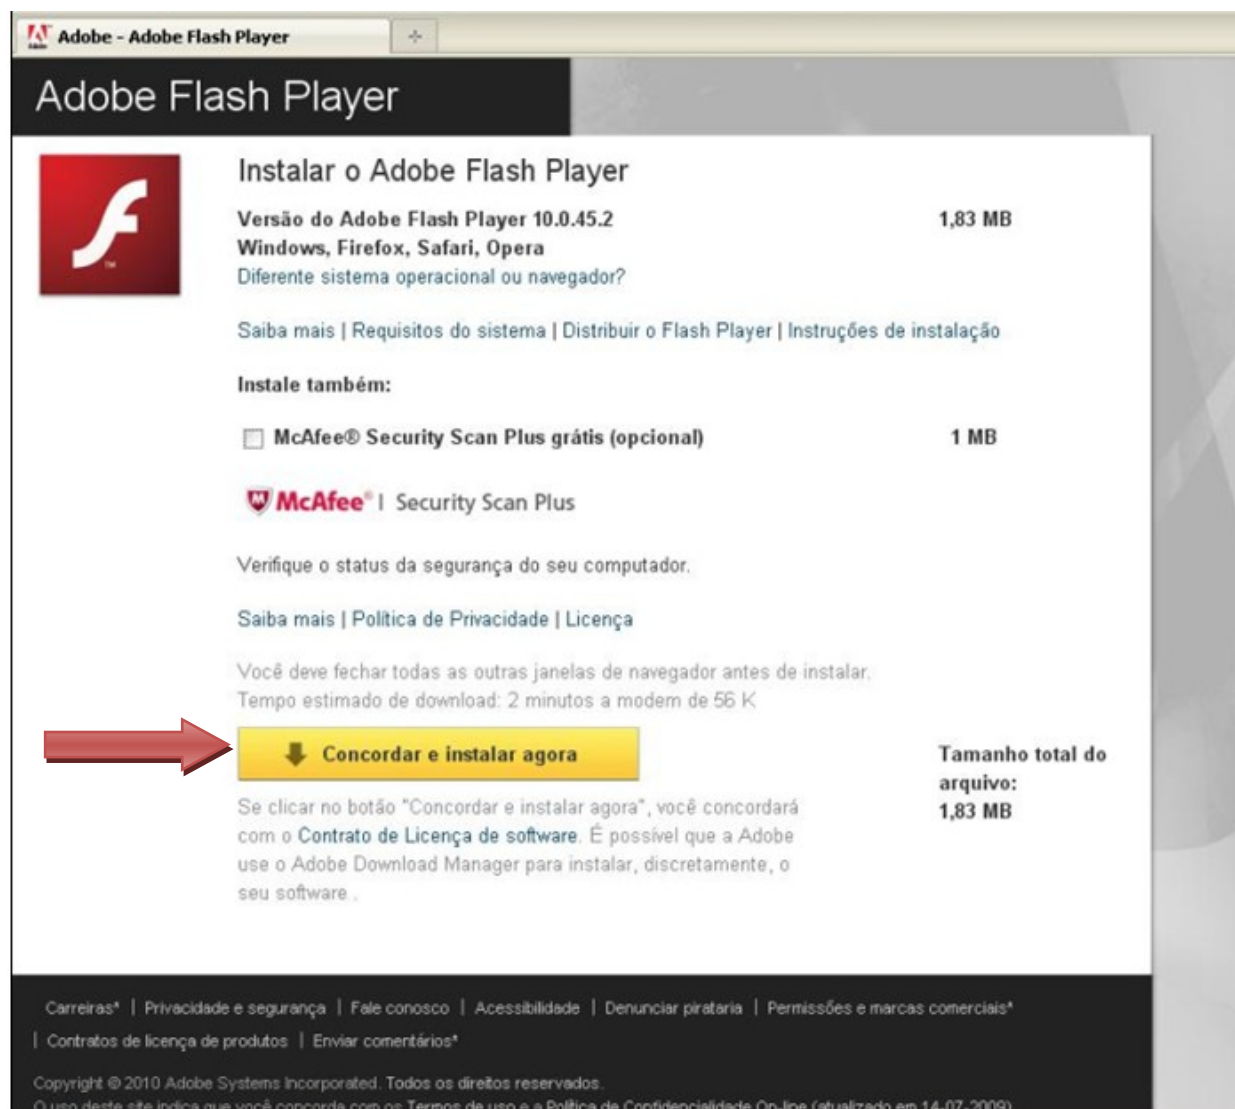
Adobe - Adobe Flash Player

Adobe Flash Player

Instalar o Adobe Flash Player

Versão do Adobe Flash Player 10.0.45.2 1,83 MB
Windows, Firefox, Safari, Opera
Diferente sistema operacional ou navegador?

Saiba mais | Requisitos do sistema | Distribuir o Flash Player | Instruções de instalação

Instale também:

McAfee® Security Scan Plus grátis (opcional) 1 MB

McAfee® | Security Scan Plus

Verifique o status da segurança do seu computador.

Saiba mais | Política de Privacidade | Licença

Você deve fechar todas as outras janelas de navegador antes de instalar.
Tempo estimado de download: 2 minutos a modem de 56 K

Concordar e instalar agora

Tamanho total do arquivo: 1,83 MB

Se clicar no botão "Concordar e instalar agora", você concordará com o Contrato de Licença de software. É possível que a Adobe use o Adobe Download Manager para instalar, discretamente, o seu software.

Carreiras* | Privacidade e segurança | Fale conosco | Acessibilidade | Denunciar pirataria | Permissões e marcas comerciais* | Contratos de licença de produtos | Enviar comentários*

Copyright © 2010 Adobe Systems Incorporated. Todos os direitos reservados.
O uso deste site indica que você concorda com os Termos de uso e a Política de Confidencialidade On-line (atualizado em 14-07-2009)